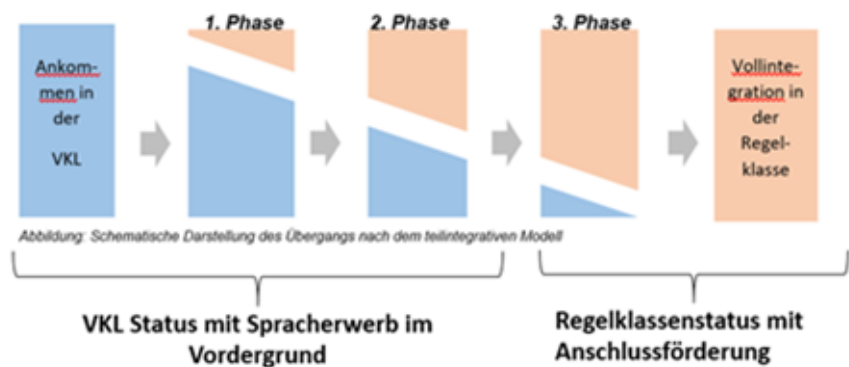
1. Phase

2. Phase

3. Phase

Ankommen in der VKL

Vollintegration in der Regelklasse

Abbildung: Schematische Darstellung des Übergangs nach dem teilintegrativen Modell

VKL Status mit Spracherwerb im Vordergrund

Regelklassenstatus mit Anschlussförderung